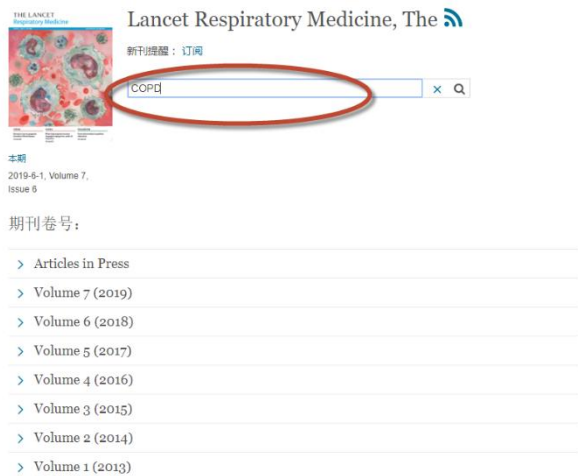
THE LANCET
Respiratory Medicine

Lancet Respiratory Medicine, The

新刊提醒： 订阅

COPD

本期
2019-6-1, Volume 7, Issue 6

期刊卷号：

Articles in Press
Volume 7 (2019)
Volume 6 (2018)
Volume 5 (2017)
Volume 4 (2016)
Volume 3 (2015)
Volume 2 (2014)
Volume 1 (2013)